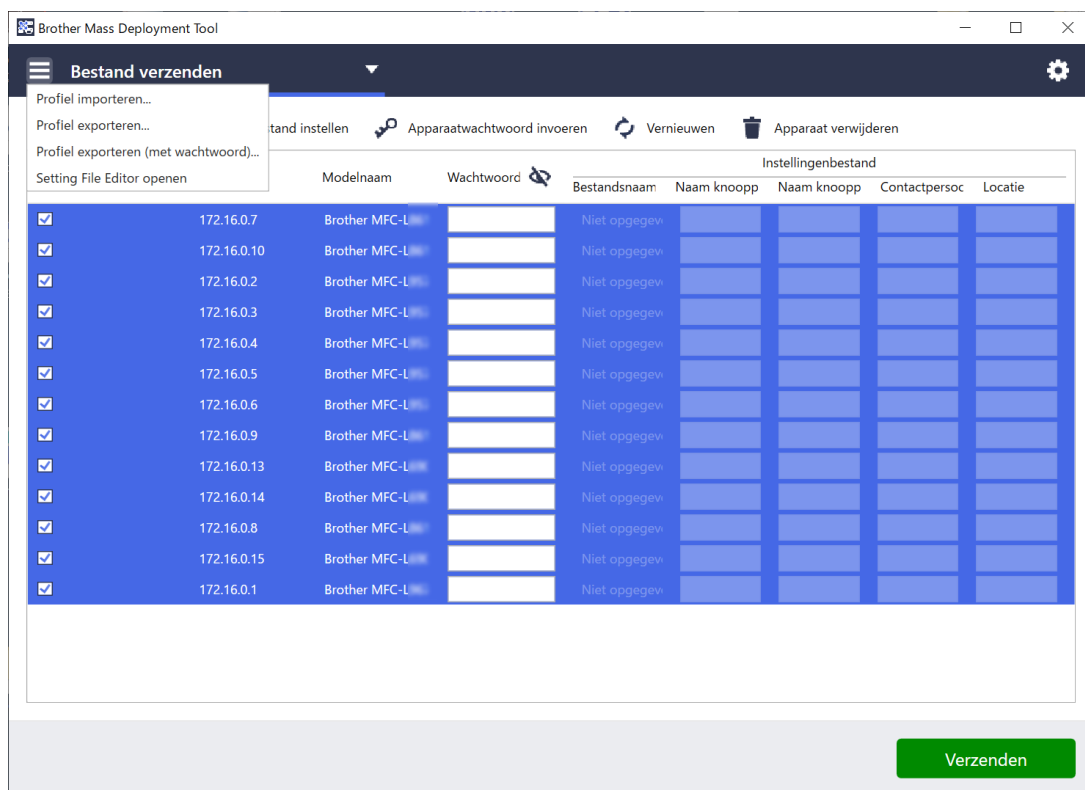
Brother Mass Deployment Tool

Bestand verzenden

Profiel importeren...
Profiel exporteren...
Profiel exporteren (met wachtwoord)...
Setting File Editor openen

tand instellen Apparaatwachtwoord invoeren Vernieuwen Apparaat verwijderen

| | | Modelnaam | Wachtwoord | Instellingenbestand Bestandsnaam | Naam knoopp | Naam knoopp | Contactpersoc | Locatie |
|---|---|---|---|---|---|---|---|---|
| ☑ | 172.16.0.7 | Brother MFC-L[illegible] | | Niet opgegev | | | | |
| ☑ | 172.16.0.10 | Brother MFC-L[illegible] | | Niet opgegev | | | | |
| ☑ | 172.16.0.2 | Brother MFC-L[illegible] | | Niet opgegev | | | | |
| ☑ | 172.16.0.3 | Brother MFC-L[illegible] | | Niet opgegev | | | | |
| ☑ | 172.16.0.4 | Brother MFC-L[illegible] | | Niet opgegev | | | | |
| ☑ | 172.16.0.5 | Brother MFC-L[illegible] | | Niet opgegev | | | | |
| ☑ | 172.16.0.6 | Brother MFC-L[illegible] | | Niet opgegev | | | | |
| ☑ | 172.16.0.9 | Brother MFC-L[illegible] | | Niet opgegev | | | | |
| ☑ | 172.16.0.13 | Brother MFC-L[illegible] | | Niet opgegev | | | | |
| ☑ | 172.16.0.14 | Brother MFC-L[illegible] | | Niet opgegev | | | | |
| ☑ | 172.16.0.8 | Brother MFC-L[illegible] | | Niet opgegev | | | | |
| ☑ | 172.16.0.15 | Brother MFC-L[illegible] | | Niet opgegev | | | | |
| ☑ | 172.16.0.1 | Brother MFC-L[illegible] | | Niet opgegev | | | | |

Verzenden